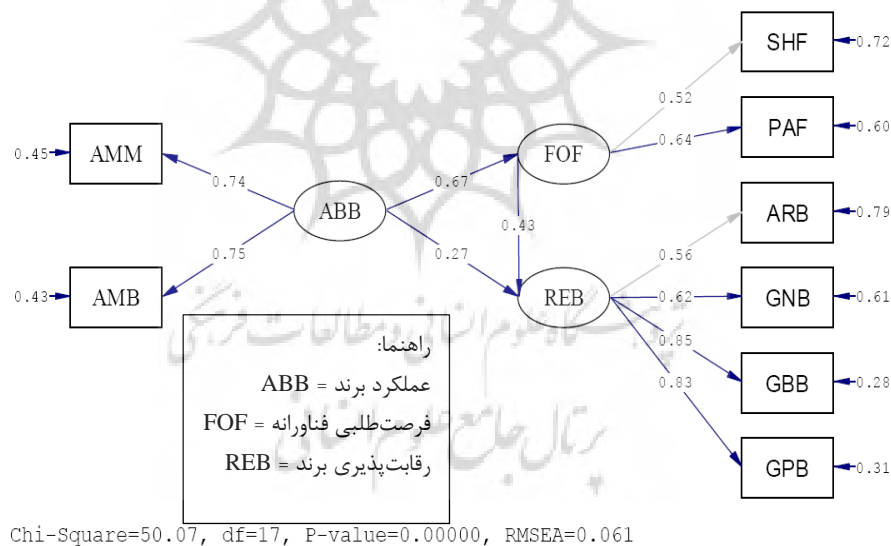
SHF 0.72
PAF 0.60
ARB 0.79
GNB 0.61
GBB 0.28
GPB 0.31
0.52
0.64
0.56
0.62
0.85
0.83
0.45 AMM
0.43 AMB
0.74
0.75
ABB
0.67
0.27
FOF
0.43
REB

راهنما:
ABB = عملکرد برند
FOF = فرصت‌طلبی فناورانه
REB = رقابت‌پذیری برند

پرتال جامع علوم انسانی
پژوهشگاه علوم انسانی و مطالعات فرهنگی

Chi-Square=50.07, df=17, P-value=0.00000, RMSEA=0.061